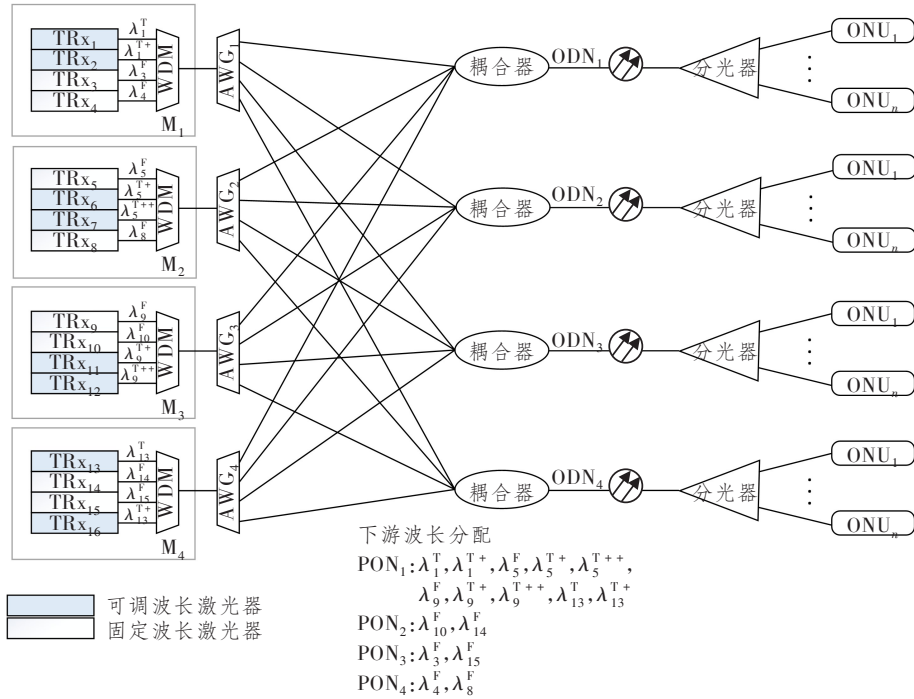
$TRx_1$ $\lambda_1^T$
$TRx_2$ $\lambda_1^{T+}$
$TRx_3$ $\lambda_3^F$
$TRx_4$ $\lambda_4^F$
WDM
$M_1$
$AWG_1$

$TRx_5$ $\lambda_5^F$
$TRx_6$ $\lambda_5^{T+}$
$TRx_7$ $\lambda_5^{T++}$
$TRx_8$ $\lambda_8^F$
WDM
$M_2$
$AWG_2$

$TRx_9$ $\lambda_9^F$
$TRx_{10}$ $\lambda_{10}^F$
$TRx_{11}$ $\lambda_9^{T+}$
$TRx_{12}$ $\lambda_9^{T++}$
WDM
$M_3$
$AWG_3$

$TRx_{13}$ $\lambda_{13}^T$
$TRx_{14}$ $\lambda_{14}^F$
$TRx_{15}$ $\lambda_{15}^F$
$TRx_{16}$ $\lambda_{13}^{T+}$
WDM
$M_4$
$AWG_4$

耦合器 $ODN_1$ 分光器 $ONU_1$ $ONU_n$
耦合器 $ODN_2$ 分光器 $ONU_1$ $ONU_n$
耦合器 $ODN_3$ 分光器 $ONU_1$ $ONU_n$
耦合器 $ODN_4$ 分光器 $ONU_1$ $ONU_n$

可调波长激光器
固定波长激光器

下游波长分配
$PON_1$: $\lambda_1^T, \lambda_1^{T+}, \lambda_5^F, \lambda_5^{T+}, \lambda_5^{T++}, \lambda_9^F, \lambda_9^{T+}, \lambda_9^{T++}, \lambda_{13}^T, \lambda_{13}^{T+}$
$PON_2$: $\lambda_{10}^F, \lambda_{14}^F$
$PON_3$: $\lambda_3^F, \lambda_{15}^F$
$PON_4$: $\lambda_4^F, \lambda_8^F$